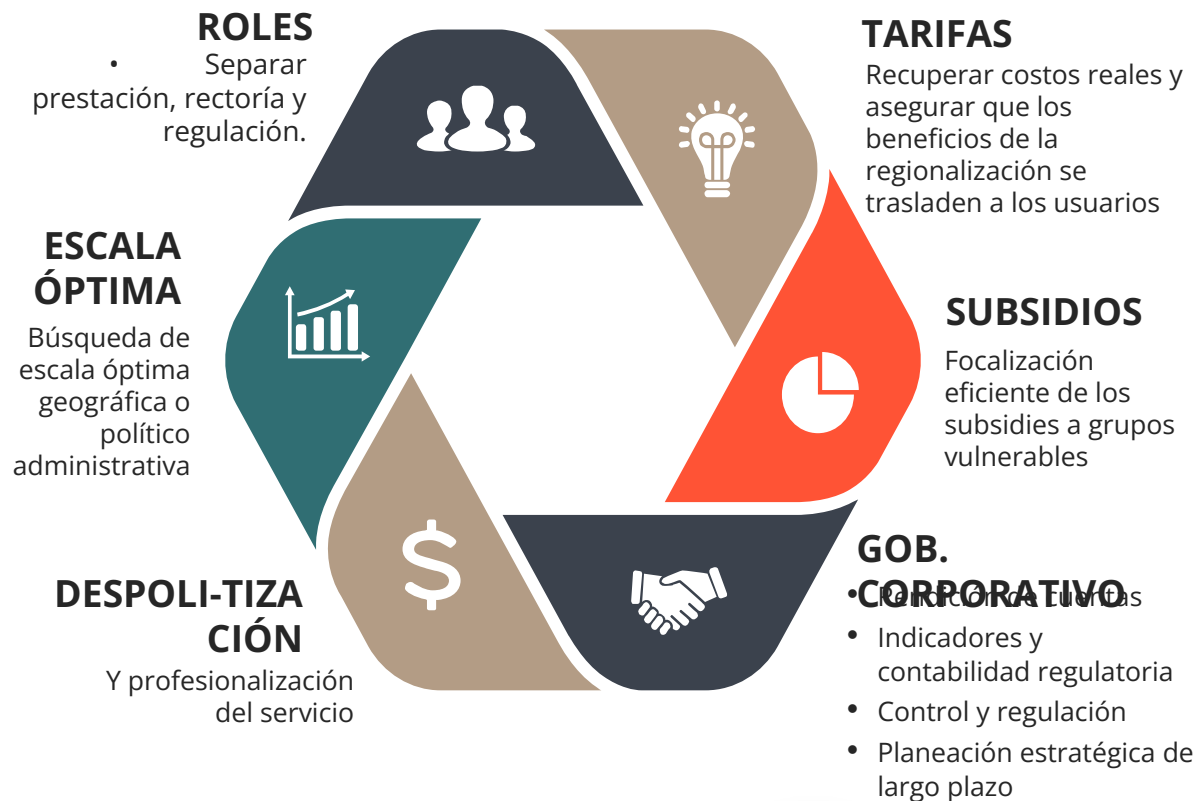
ROLES

• Separar prestación, rectoría y regulación.

TARIFAS

Recuperar costos reales y asegurar que los beneficios de la regionalización se trasladen a los usuarios

ESCALA ÓPTIMA

Búsqueda de escala óptima geográfica o político administrativa

SUBSIDIOS

Focalización eficiente de los subsidies a grupos vulnerables

DESPOLI-TIZACIÓN

Y profesionalización del servicio

GOB. CORPORATIVO

• Rendición de cuentas
• Indicadores y contabilidad regulatoria
• Control y regulación
• Planeación estratégica de largo plazo